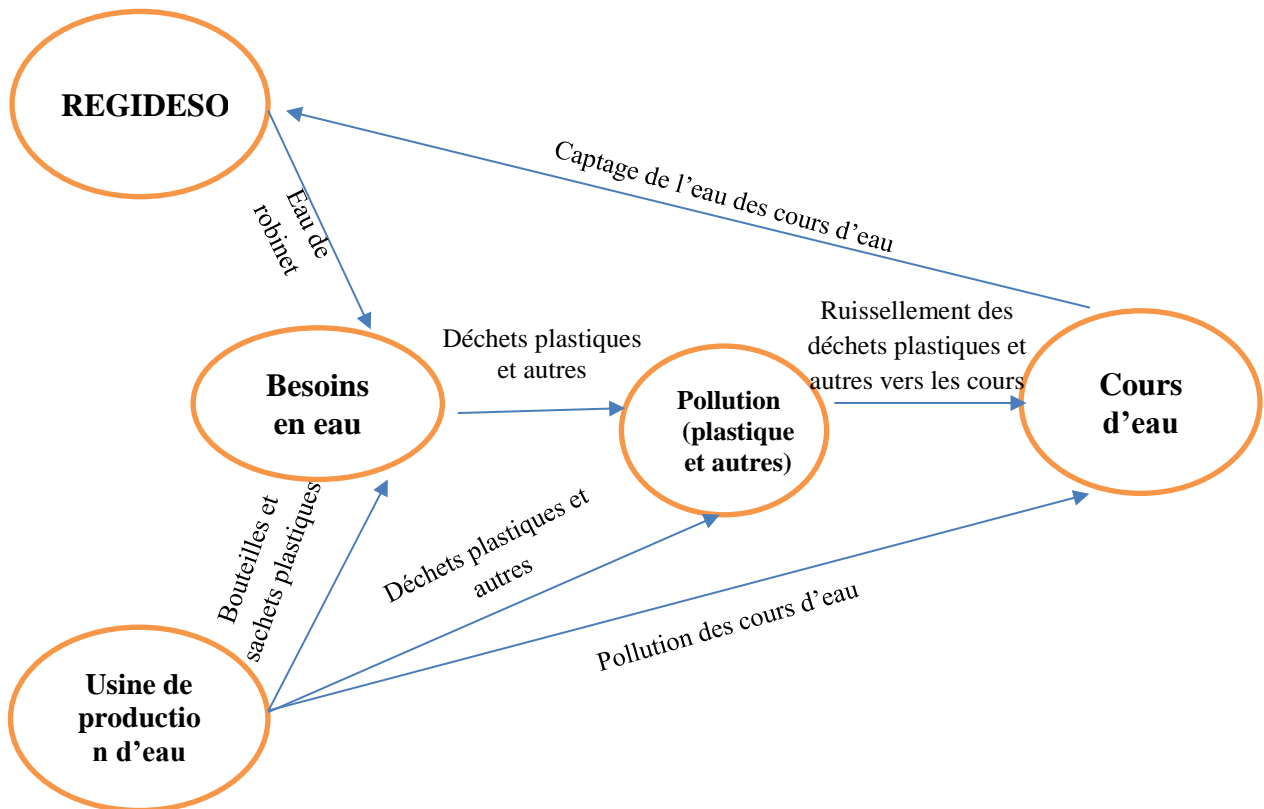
REGIDESO

Captage de l’eau des cours d’eau

Eau de robinet

Besoins en eau

Déchets plastiques et autres

Pollution (plastique et autres)

Ruissellement des déchets plastiques et autres vers les cours

Cours d’eau

Bouteilles et sachets plastiques

Déchets plastiques et autres

Pollution des cours d’eau

Usine de productio n d’eau